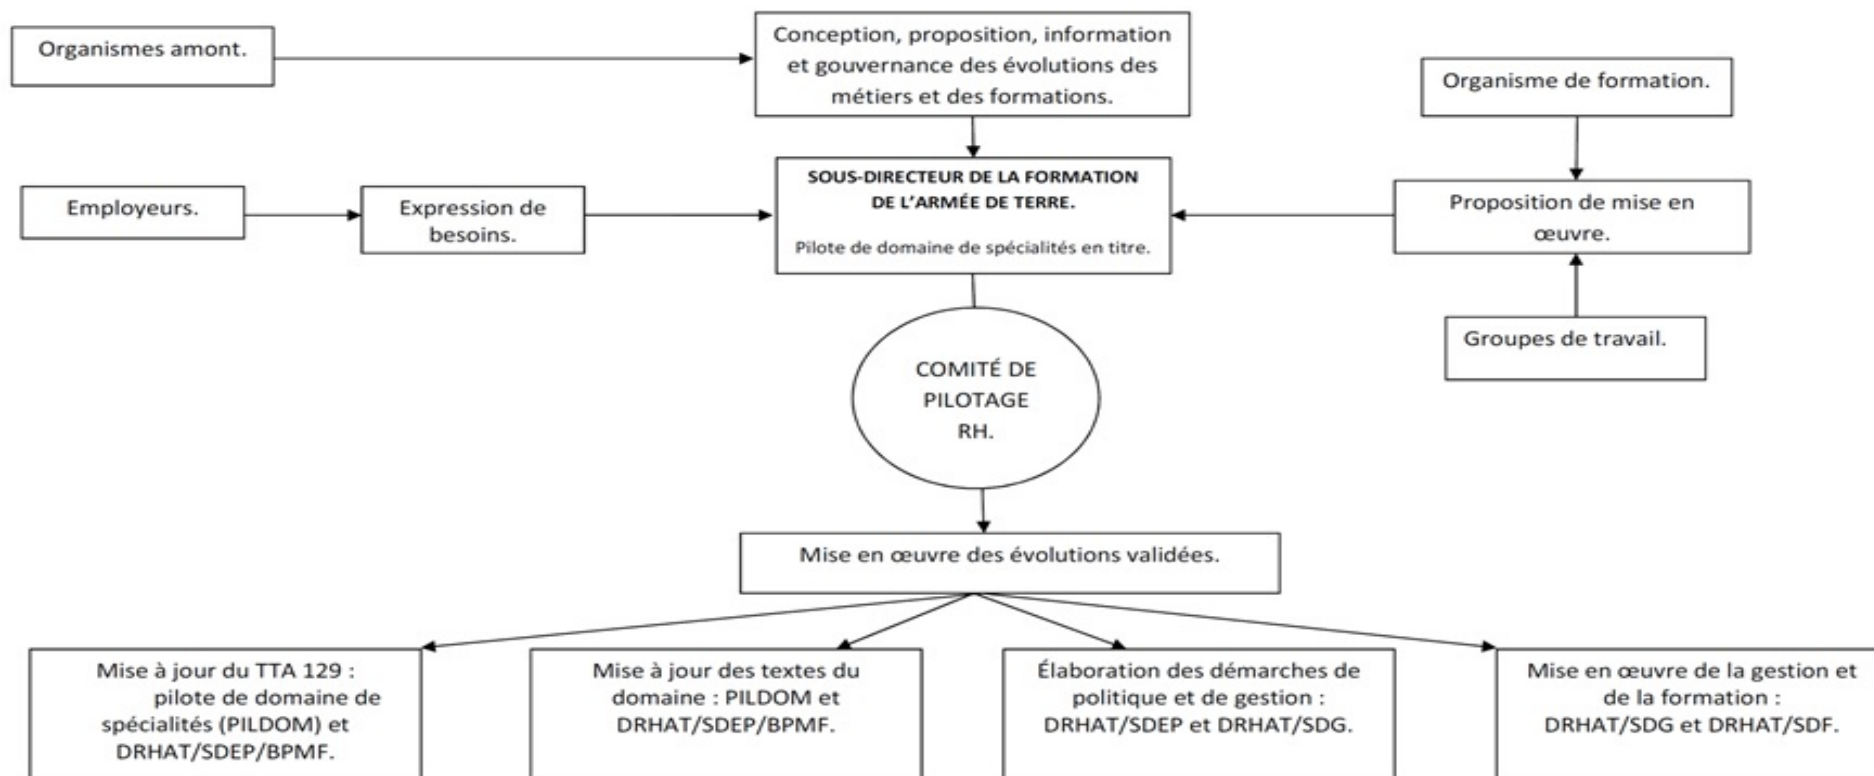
Organismes amont.

Conception, proposition, information et gouvernance des évolutions des métiers et des formations.

Organisme de formation.

Employeurs.

Expression de besoins.

SOUS-DIRECTEUR DE LA FORMATION DE L'ARMÉE DE TERRE.

Pilote de domaine de spécialités en titre.

Proposition de mise en œuvre.

Groupes de travail.

COMITÉ DE PILOTAGE RH.

Mise en œuvre des évolutions validées.

Mise à jour du TTA 129 : pilote de domaine de spécialités (PILDOM) et DRHAT/SDEP/BPMF.

Mise à jour des textes du domaine : PILDOM et DRHAT/SDEP/BPMF.

Élaboration des démarches de politique et de gestion : DRHAT/SDEP et DRHAT/SDG.

Mise en œuvre de la gestion et de la formation : DRHAT/SDG et DRHAT/SDF.